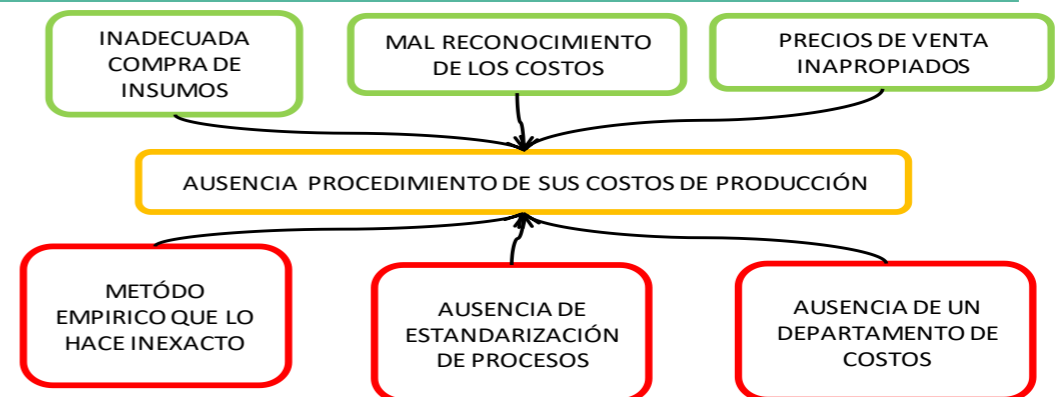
INADECUADA COMPRA DE INSUMOS

MAL RECONOCIMIENTO DE LOS COSTOS

PRECIOS DE VENTA INAPROPIADOS

AUSENCIA PROCEDIMIENTO DE SUS COSTOS DE PRODUCCIÓN

METÓDO EMPIRICO QUE LO HACE INEXACTO

AUSENCIA DE ESTANDARIZACIÓN DE PROCESOS

AUSENCIA DE UN DEPARTAMENTO DE COSTOS